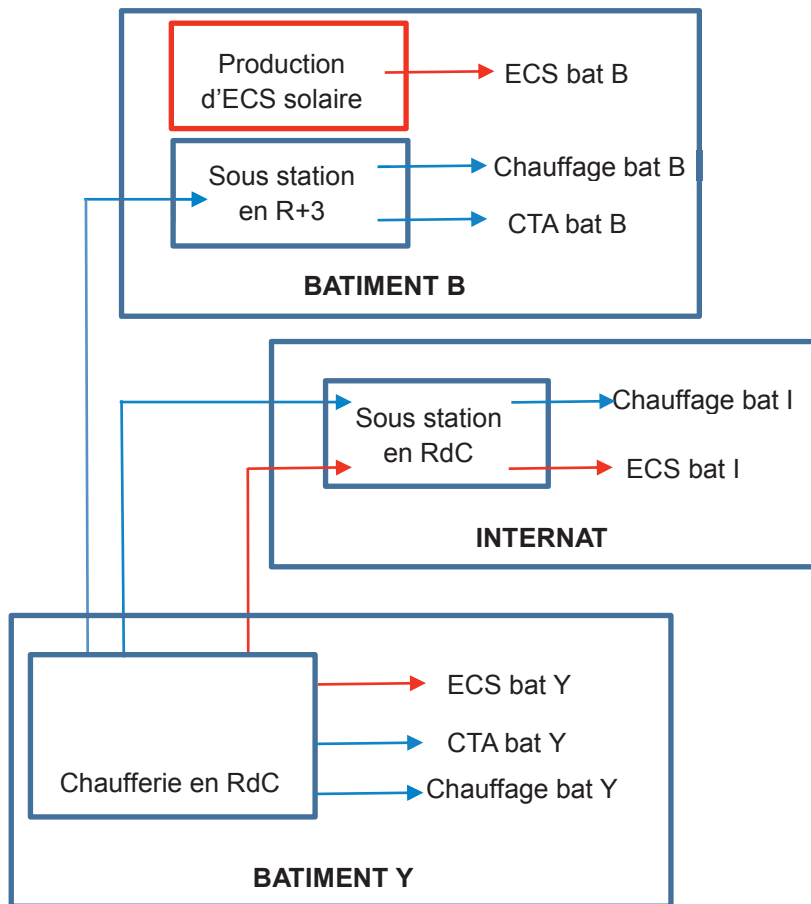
Production d'ECS solaire

ECS bat B

Sous station en R+3

Chauffage bat B

CTA bat B

BATIMENT B

Sous station en RdC

Chauffage bat I

ECS bat I

INTERNAT

Chaufferie en RdC

ECS bat Y

CTA bat Y

Chauffage bat Y

BATIMENT Y